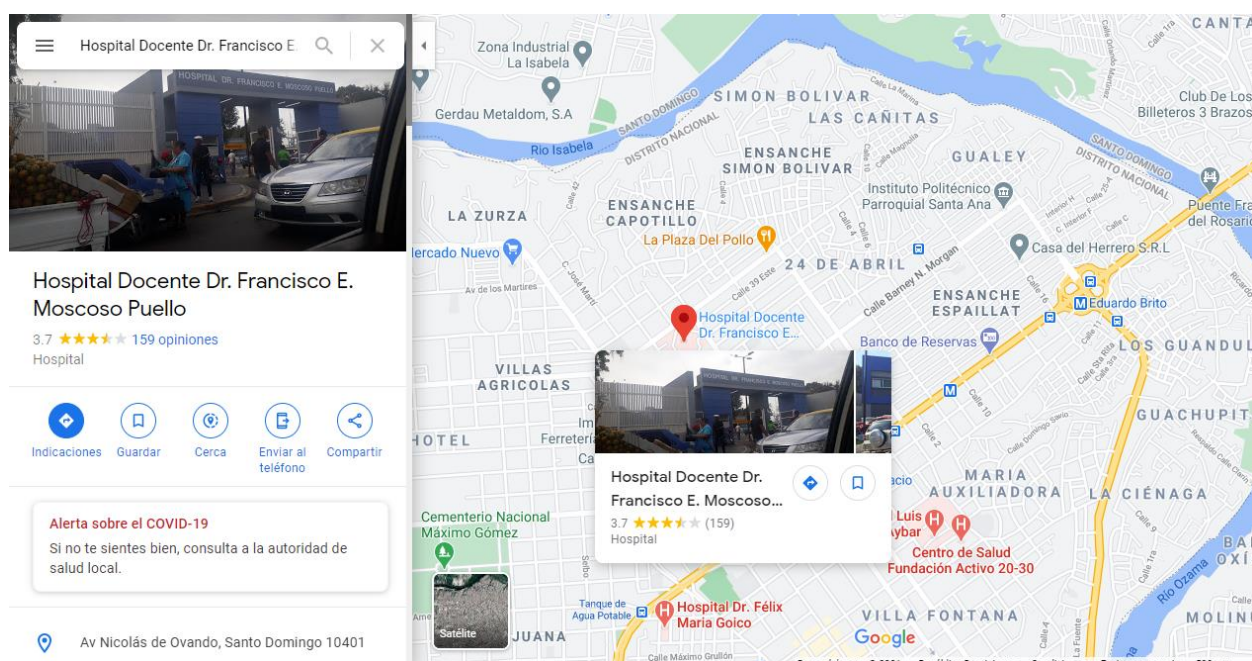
Hospital Docente Dr. Francisco E.

HOSPITAL DR. FRANCISCO E. MOSCOSO PUELLO

Hospital Docente Dr. Francisco E. Moscoso Puello

3.7 ★★★★★ 159 opiniones

Hospital

Indicaciones Guardar Cerca Enviar al teléfono Compartir

Alerta sobre el COVID-19

Si no te sientes bien, consulta a la autoridad de salud local.

Av Nicolás de Ovando, Santo Domingo 10401

Zona Industrial La Isabela

Gerdau Metaldom, S.A

Rio Isabela

SANTO DOMINGO DISTRITO NACIONAL

SIMON BOLIVAR

LAS CAÑITAS

ENSANCHE SIMON BOLIVAR

GUALEY

CANTA

Club De Los Billeteros 3 Brazos

SANTO DOMINGO DISTRITO NACIONAL

Instituto Politécnico Parroquial Santa Ana

Puente Fra del Rosario

LA ZURZA

ENSANCHE CAPOTILLO

La Plaza Del Pollo

Casa del Herrero S.R.L

Mercado Nuevo

24 DE ABRIL

Calle Barney N. Morgan

ENSANCHE ESPAILLAT

Eduardo Brito

Av de los Martires

Hospital Docente Dr. Francisco E...

Banco de Reservas

LOS GUANDUL

VILLAS AGRICOLAS

GUACHUPIT

HOTEL

Ferreteri

Hospital Docente Dr. Francisco E. Moscoso...

3.7 ★★★★★ (159)

Hospital

MARIA AUXILIADORA

LA CIÉNAGA

Cementerio Nacional Máximo Gómez

Luis Aybar

Centro de Salud Fundación Activo 20-30

Satélite

Tanque de Agua Potable

Hospital Dr. Félix Maria Goico

VILLA FONTANA

Rio Ozama

MOLINU

JUANA

Google

Calle Máximo Grullón